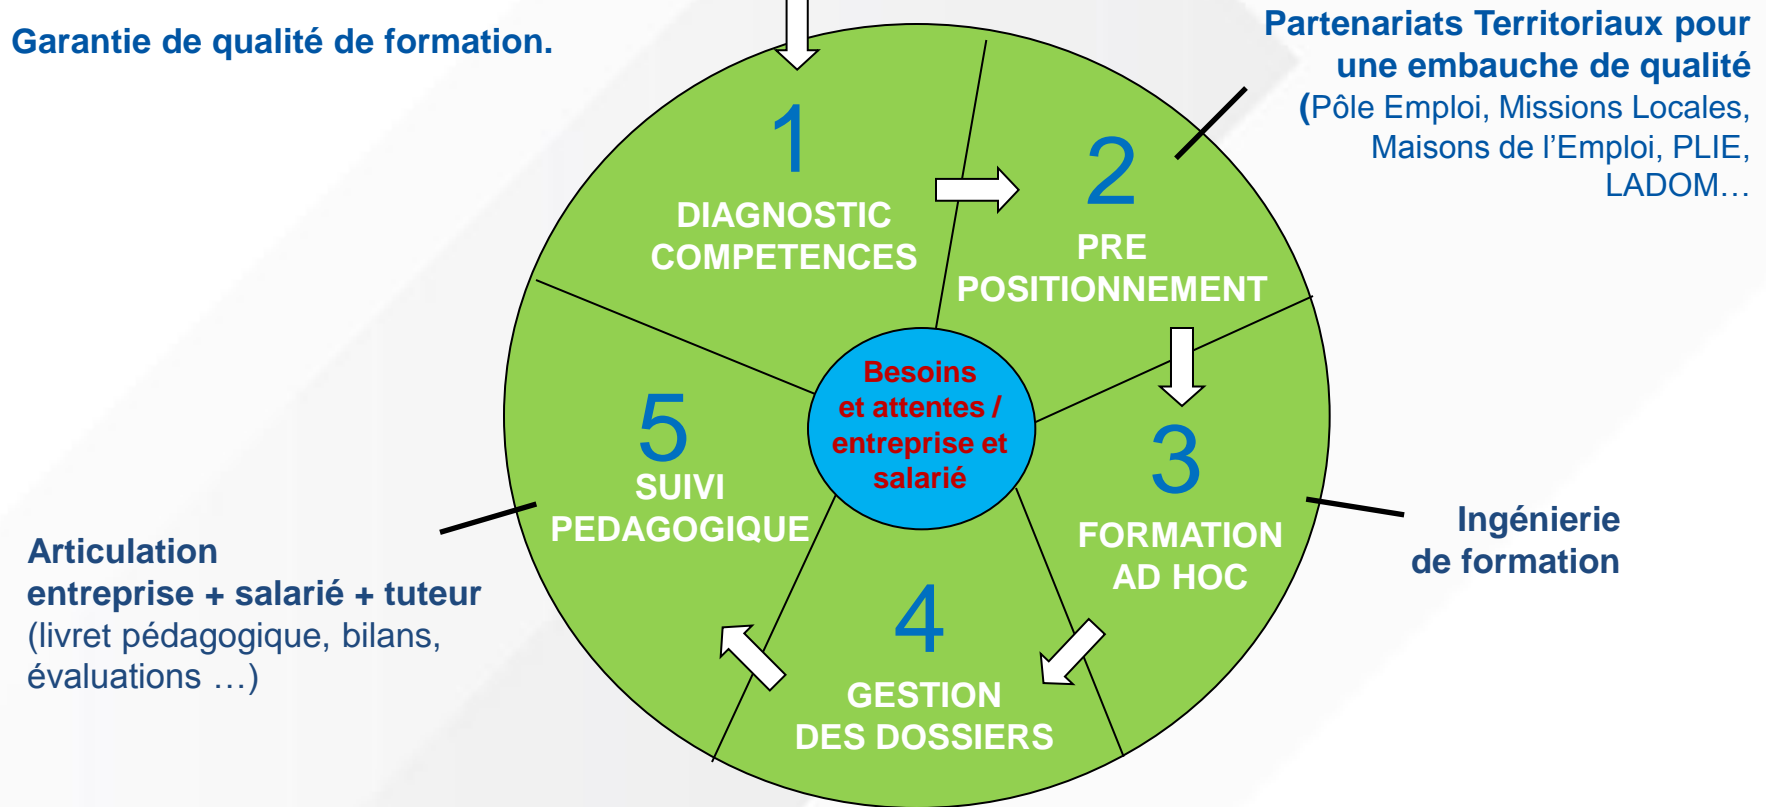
Garantie de qualité de formation.

Partenariats Territoriaux pour une embauche de qualité (Pôle Emploi, Missions Locales, Maisons de l'Emploi, PLIE, LADOM…

1
DIAGNOSTIC COMPETENCES

2
PRE POSITIONNEMENT

Besoins et attentes / entreprise et salarié

5
SUIVI PEDAGOGIQUE

3
FORMATION AD HOC

4
GESTION DES DOSSIERS

Ingénierie de formation

Articulation entreprise + salarié + tuteur (livret pédagogique, bilans, évaluations …)